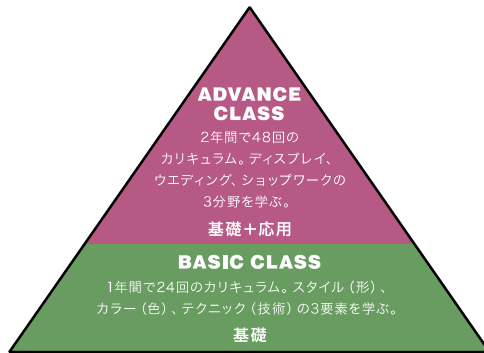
ADVANCE CLASS

2年間で48回のカリキュラム。ディスプレイ、ウエディング、ショップワークの3分野を学ぶ。

基礎＋応用

BASIC CLASS

1年間で24回のカリキュラム。スタイル（形）、カラー（色）、テクニック（技術）の3要素を学ぶ。

基礎